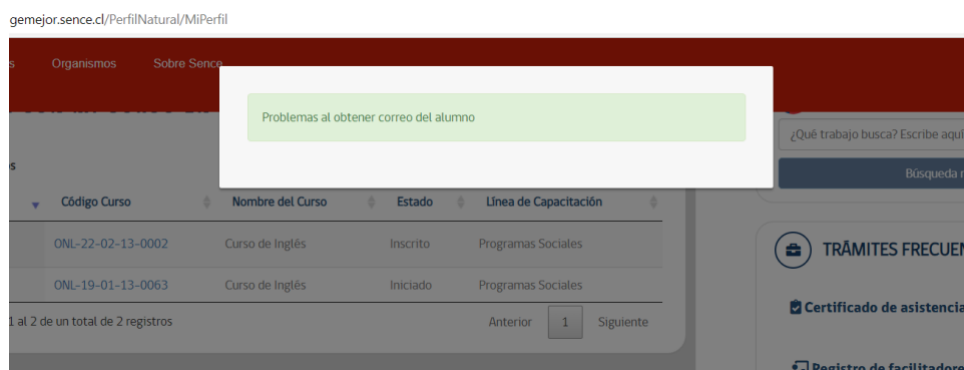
gemejor.sence.cl/PerfilNatural/MiPerfil

s Organismos Sobre Sence

Problemas al obtener correo del alumno

¿Qué trabajo busca? Escribe aqu

Búsqueda

s

| | Código Curso | Nombre del Curso | Estado | Línea de Capacitación |
|---|---|---|---|---|
| | ONL-22-02-13-0002 | Curso de Inglés | Inscrito | Programas Sociales |
| | ONL-19-01-13-0063 | Curso de Inglés | Iniciado | Programas Sociales |

1 al 2 de un total de 2 registros

Anterior 1 Siguiente

TRÁMITES FRECUEN

Certificado de asistencia

Registro de facilitadore